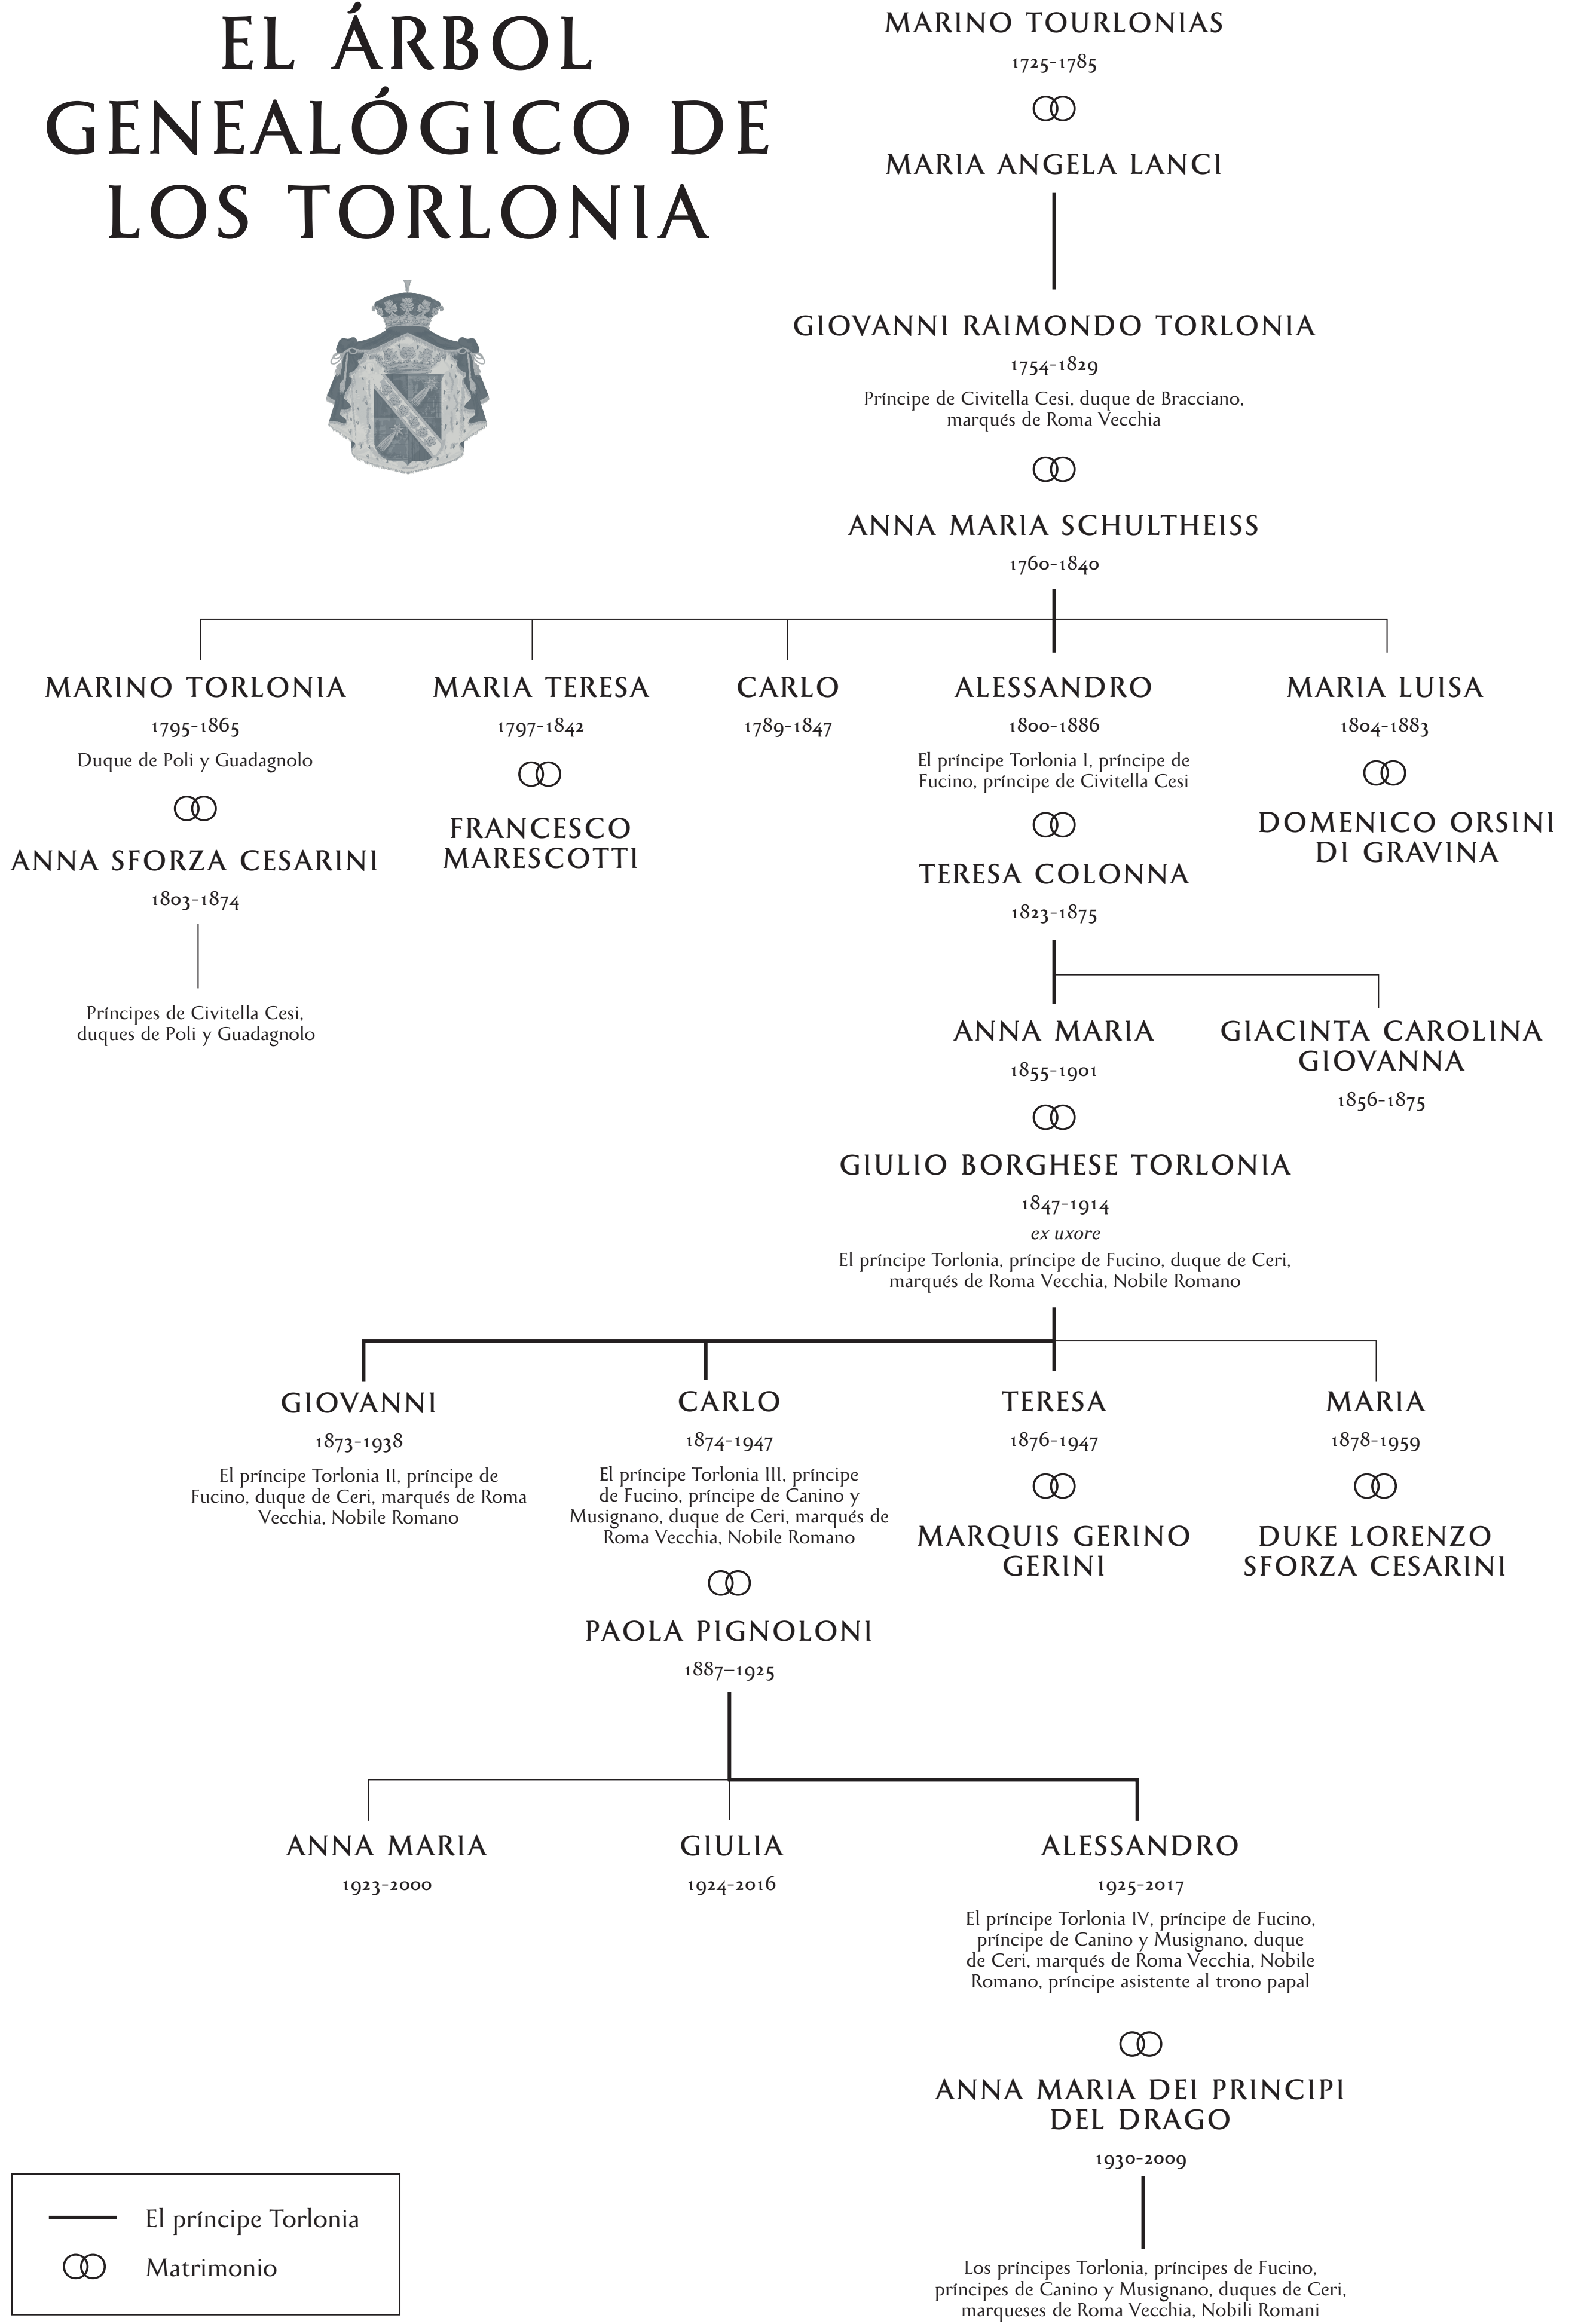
EL ÁRBOL GENEALÓGICO DE LOS TORLONIA

MARINO TOURLONIAS
1725-1785

MARIA ANGELA LANCI

GIOVANNI RAIMONDO TORLONIA
1754-1829
Príncipe de Civitella Cesi, duque de Bracciano, marqués de Roma Vecchia

ANNA MARIA SCHULTHEISS
1760-1840

MARINO TORLONIA
1795-1865
Duque de Poli y Guadagnolo

ANNA SFORZA CESARINI
1803-1874

Príncipes de Civitella Cesi, duques de Poli y Guadagnolo

MARIA TERESA
1797-1842

FRANCESCO MARESCOTTI

CARLO
1789-1847

ALESSANDRO
1800-1886
El príncipe Torlonia I, príncipe de Fucino, príncipe de Civitella Cesi

TERESA COLONNA
1823-1875

MARIA LUISA
1804-1883

DOMENICO ORSINI DI GRAVINA

ANNA MARIA
1855-1901

GIULIO BORGHESE TORLONIA
1847-1914
ex uxore
El príncipe Torlonia, príncipe de Fucino, duque de Ceri, marqués de Roma Vecchia, Nobile Romano

GIACINTA CAROLINA GIOVANNA
1856-1875

GIOVANNI
1873-1938
El príncipe Torlonia II, príncipe de Fucino, duque de Ceri, marqués de Roma Vecchia, Nobile Romano

CARLO
1874-1947
El príncipe Torlonia III, príncipe de Fucino, príncipe de Canino y Musignano, duque de Ceri, marqués de Roma Vecchia, Nobile Romano

PAOLA PIGNOLONI
1887–1925

TERESA
1876-1947

MARQUIS GERINO GERINI

MARIA
1878-1959

DUKE LORENZO SFORZA CESARINI

ANNA MARIA
1923-2000

GIULIA
1924-2016

ALESSANDRO
1925-2017
El príncipe Torlonia IV, príncipe de Fucino, príncipe de Canino y Musignano, duque de Ceri, marqués de Roma Vecchia, Nobile Romano, príncipe asistente al trono papal

ANNA MARIA DEI PRINCIPI DEL DRAGO
1930-2009

Los príncipes Torlonia, príncipes de Fucino, príncipes de Canino y Musignano, duques de Ceri, marqueses de Roma Vecchia, Nobili Romani

El príncipe Torlonia
Matrimonio